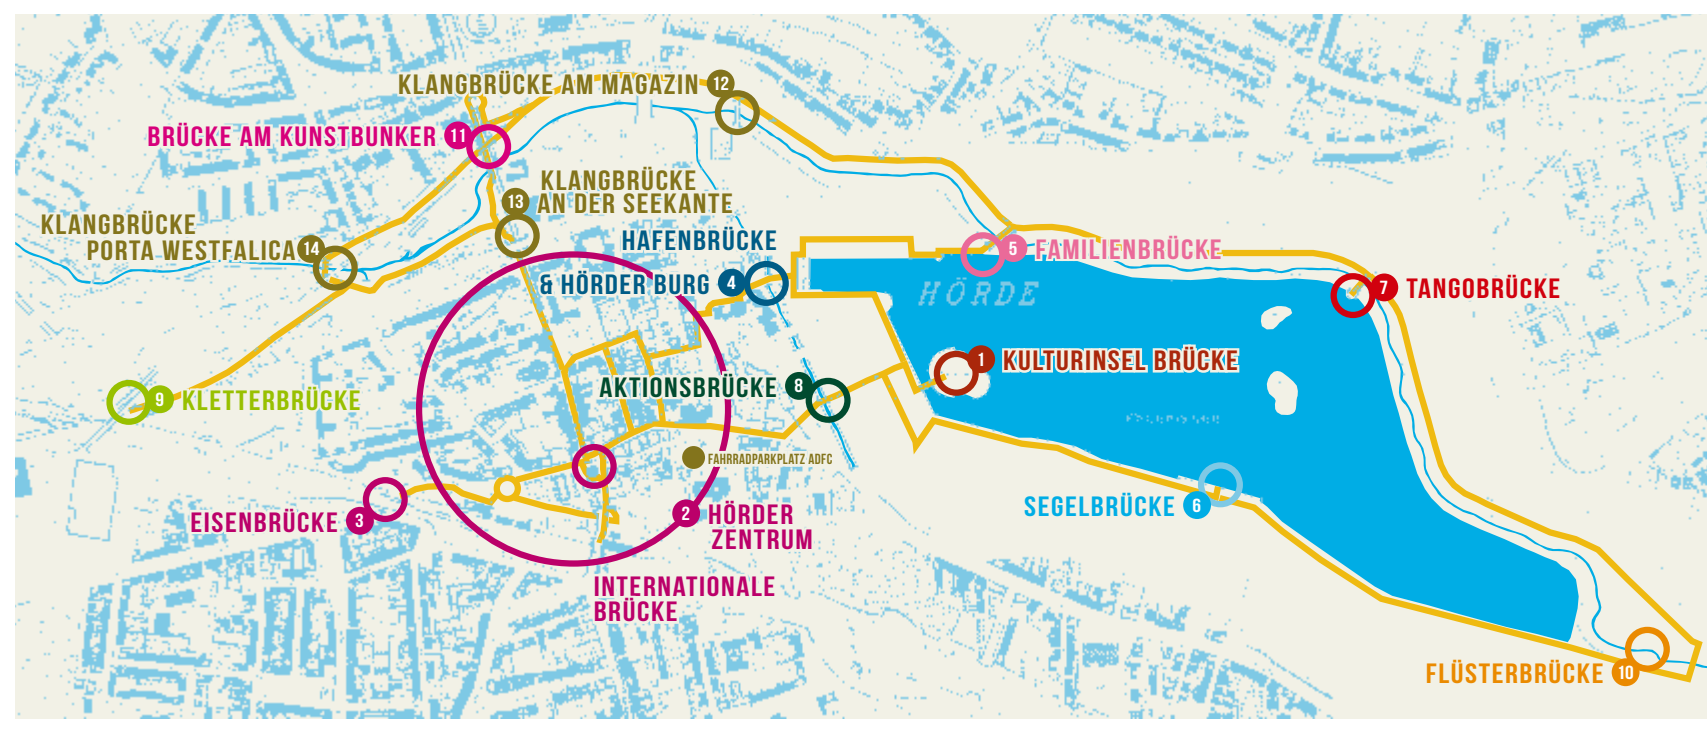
KLANGBRÜCKE AM MAGAZIN 12

BRÜCKE AM KUNSTBUNKER 11

KLANGBRÜCKE AN DER SEEKANTE 13

KLANGBRÜCKE PORTA WESTFALICA 14

HAFENBRÜCKE & HÖRDER BURG 4

5 FAMILIENBRÜCKE

7 TANGOBRÜCKE

HÖRDE

1 KULTURINSEL BRÜCKE

AKTIONSBRÜCKE 8

9 KLETTERBRÜCKE

FAHRRADPARKPLATZ ADFC

EISENBRÜCKE 3

2 HÖRDER ZENTRUM

INTERNATIONALE BRÜCKE

SEGELBRÜCKE 6

FLÜSTERBRÜCKE 10